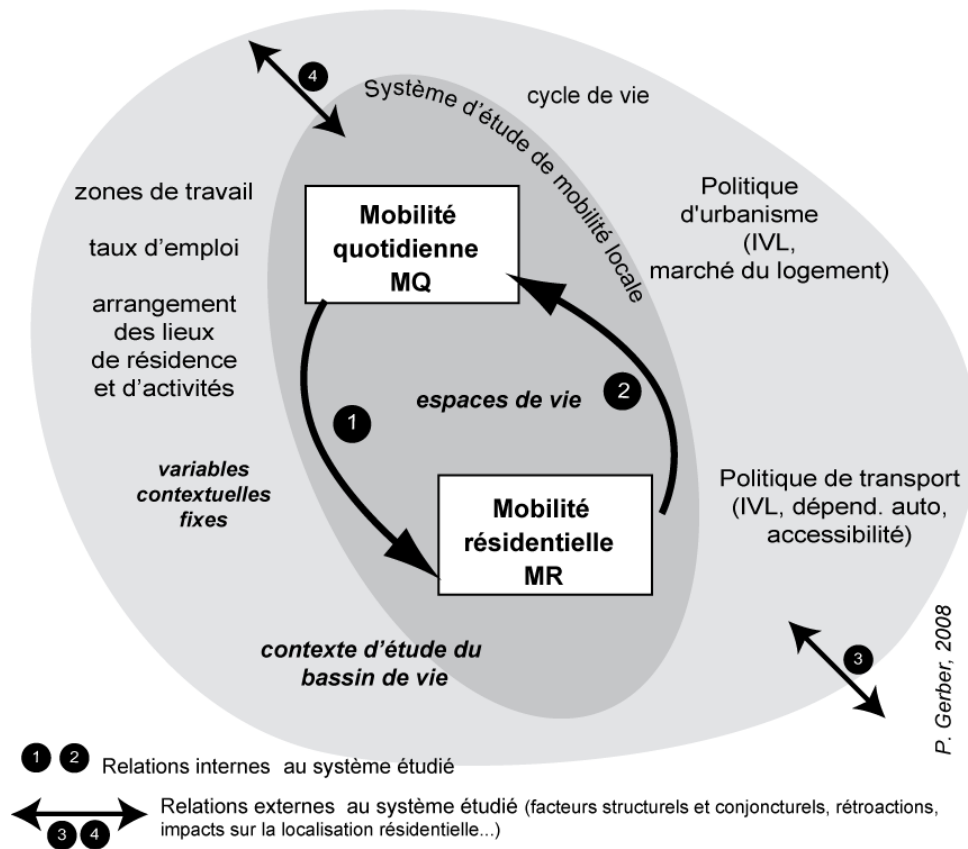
4

Système d'étude de mobilité locale

cycle de vie

zones de travail

taux d'emploi

arrangement des lieux de résidence et d'activités

Mobilité quotidienne MQ

Politique d'urbanisme (IVL, marché du logement)

1

espaces de vie

2

variables contextuelles fixes

Mobilité résidentielle MR

Politique de transport (IVL, dépend. auto, accessibilité)

contexte d'étude du bassin de vie

3

P. Gerber, 2008

1 2 Relations internes au système étudié

3 4 Relations externes au système étudié (facteurs structurels et conjoncturels, rétroactions, impacts sur la localisation résidentielle...)